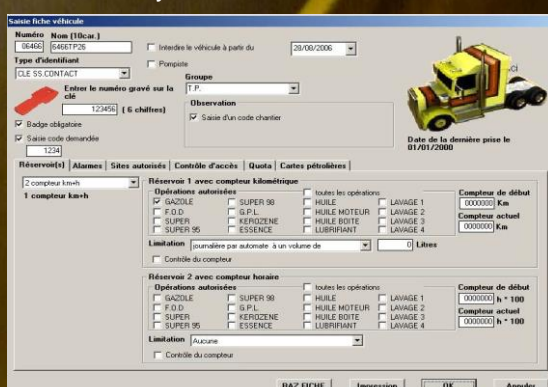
Saisie fiche véhicule

Numéro 06466 Nom (10car.) 6466TP26
Interdire le véhicule à partir du 28/08/2006
Type d'identifiant
Pompiste
CLE SS.CONTACT
Entrer le numéro gravé sur la clé
123456 ( 6 chiffres)
Groupe
T.P.
Observation
Saisie d'un code chantier
Badge obligatoire
Saisie code demandée
1234
Date de la dernière prise le 01/01/2000

Réservoir(s) | Alarmes | Sites autorisés | Contrôle d'accès | Quota | Cartes pétrolières

2 compteur km+h
1 compteur km+h

Réservoir 1 avec compteur kilométrique
Opérations autorisées
toutes les opérations
GAZOLE | SUPER 98 | HUILE | LAVAGE 1
F.O.D | G.P.L. | HUILE MOTEUR | LAVAGE 2
SUPER | KEROZENE | HUILE BOITE | LAVAGE 3
SUPER 95 | ESSENCE | LUBRIFIANT | LAVAGE 4
Compteur de début 0000000 Km
Compteur actuel 0000000 Km
Limitation journalière par automate à un volume de 0 Litres
Contrôle du compteur

Réservoir 2 avec compteur horaire
Opérations autorisées
toutes les opérations
GAZOLE | SUPER 98 | HUILE | LAVAGE 1
F.O.D | G.P.L. | HUILE MOTEUR | LAVAGE 2
SUPER | KEROZENE | HUILE BOITE | LAVAGE 3
SUPER 95 | ESSENCE | LUBRIFIANT | LAVAGE 4
Compteur de début 0000000 h * 100
Compteur actuel 0000000 h * 100
Limitation Aucune
Contrôle du compteur

RAZ FICHE | Impression | OK | Annuler